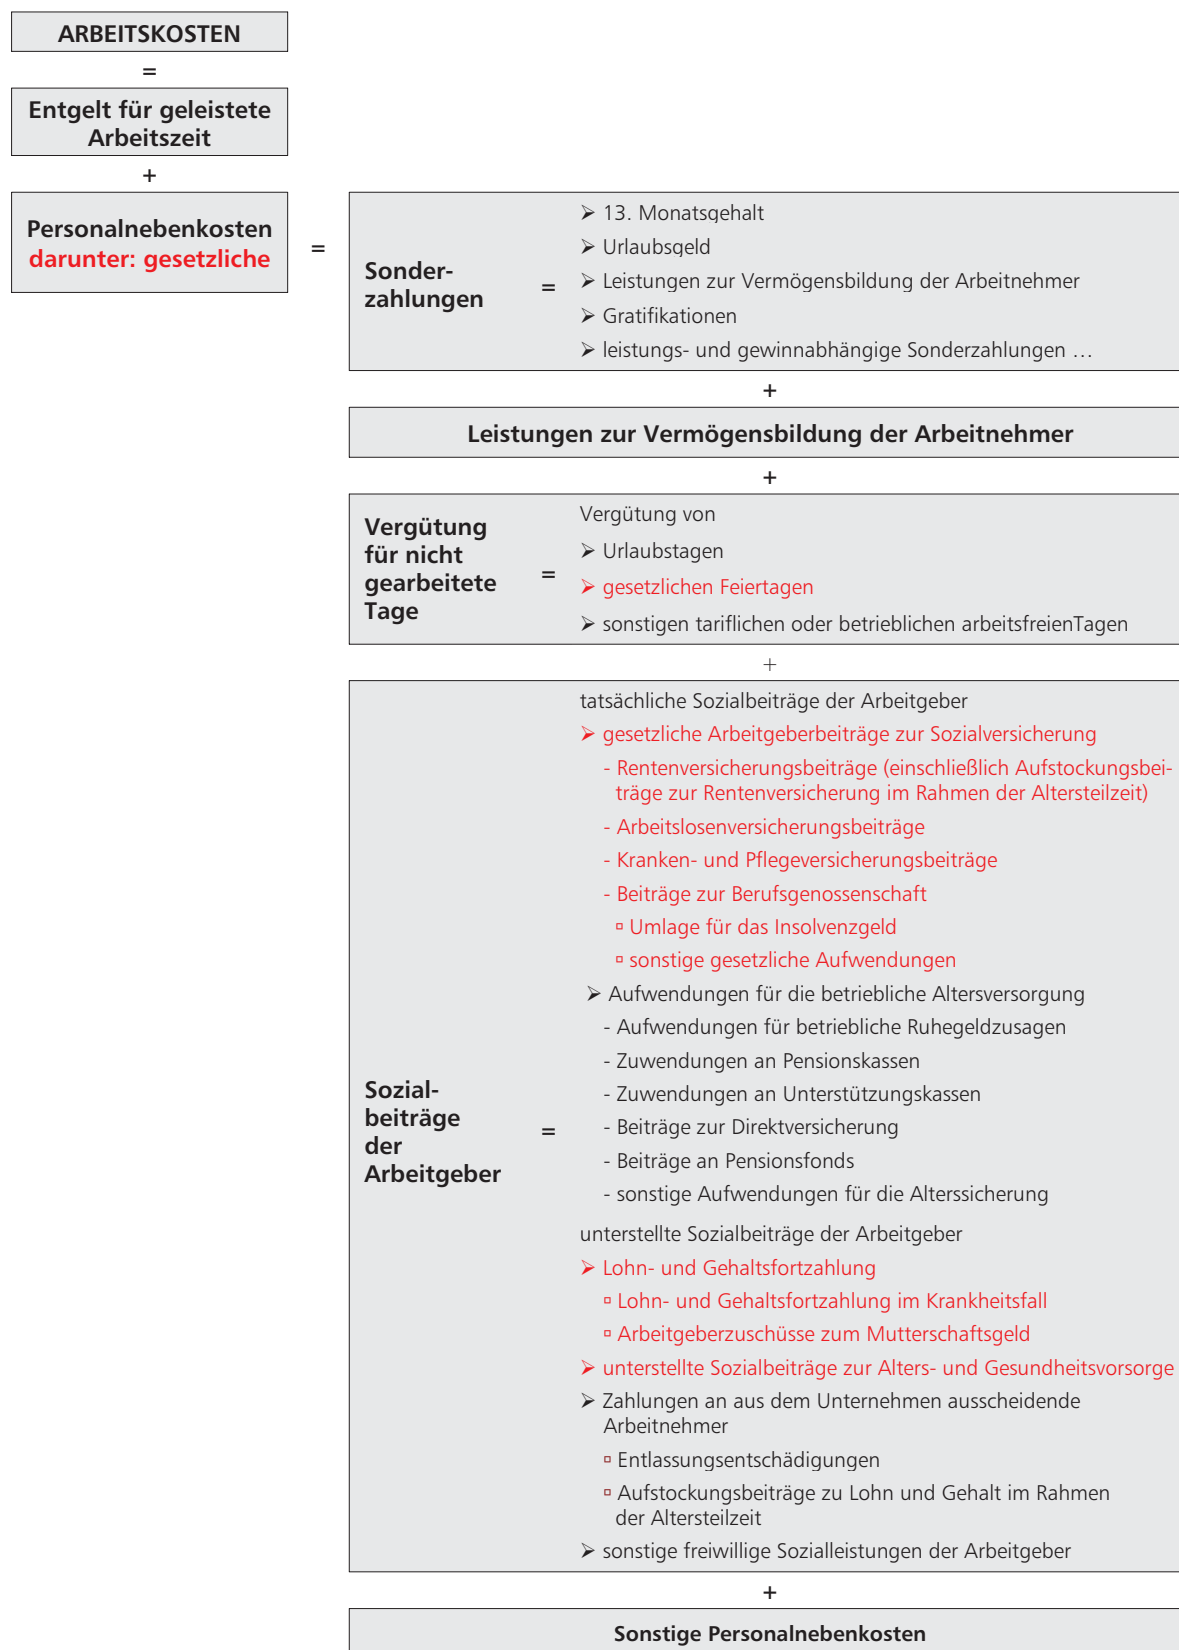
ARBEITSKOSTEN

=

Entgelt für geleistete Arbeitszeit

+

Personalnebenkosten darunter: gesetzliche

=

Sonderzahlungen

=

➢ 13. Monatsgehalt
➢ Urlaubsgeld
➢ Leistungen zur Vermögensbildung der Arbeitnehmer
➢ Gratifikationen
➢ leistungs- und gewinnabhängige Sonderzahlungen …

+

Leistungen zur Vermögensbildung der Arbeitnehmer

+

Vergütung für nicht gearbeitete Tage

=

Vergütung von
➢ Urlaubstagen
➢ gesetzlichen Feiertagen
➢ sonstigen tariflichen oder betrieblichen arbeitsfreienTagen

+

Sozialbeiträge der Arbeitgeber

=

tatsächliche Sozialbeiträge der Arbeitgeber
➢ gesetzliche Arbeitgeberbeiträge zur Sozialversicherung
- Rentenversicherungsbeiträge (einschließlich Aufstockungsbeiträge zur Rentenversicherung im Rahmen der Altersteilzeit)
- Arbeitslosenversicherungsbeiträge
- Kranken- und Pflegeversicherungsbeiträge
- Beiträge zur Berufsgenossenschaft
▫ Umlage für das Insolvenzgeld
▫ sonstige gesetzliche Aufwendungen
➢ Aufwendungen für die betriebliche Altersversorgung
- Aufwendungen für betriebliche Ruhegeldzusagen
- Zuwendungen an Pensionskassen
- Zuwendungen an Unterstützungskassen
- Beiträge zur Direktversicherung
- Beiträge an Pensionsfonds
- sonstige Aufwendungen für die Alterssicherung

unterstellte Sozialbeiträge der Arbeitgeber
➢ Lohn- und Gehaltsfortzahlung
▫ Lohn- und Gehaltsfortzahlung im Krankheitsfall
▫ Arbeitgeberzuschüsse zum Mutterschaftsgeld
➢ unterstellte Sozialbeiträge zur Alters- und Gesundheitsvorsorge
➢ Zahlungen an aus dem Unternehmen ausscheidende Arbeitnehmer
▫ Entlassungsentschädigungen
▫ Aufstockungsbeiträge zu Lohn und Gehalt im Rahmen der Altersteilzeit
➢ sonstige freiwillige Sozialleistungen der Arbeitgeber

+

Sonstige Personalnebenkosten